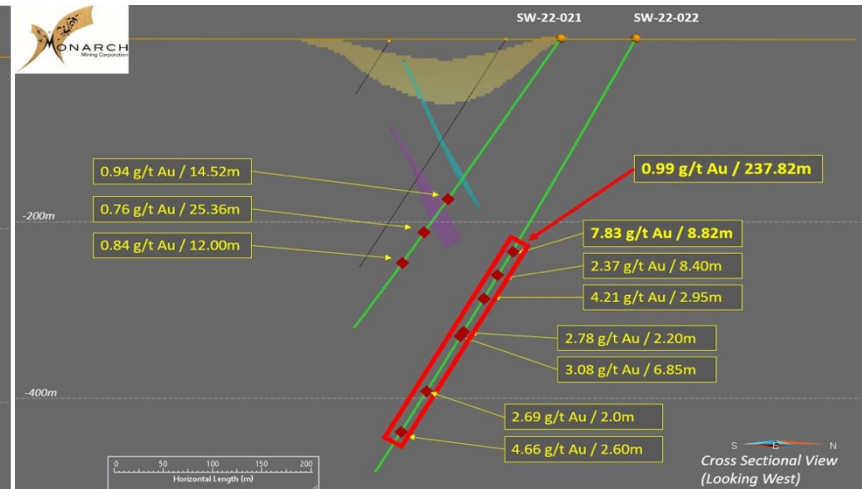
MONARCH
Mining Corporation

SW-22-021
SW-22-022

0.94 g/t Au / 14.52m
0.76 g/t Au / 25.36m
0.84 g/t Au / 12.00m

0.99 g/t Au / 237.82m

-200m

7.83 g/t Au / 8.82m
2.37 g/t Au / 8.40m
4.21 g/t Au / 2.95m
2.78 g/t Au / 2.20m
3.08 g/t Au / 6.85m

-400m

2.69 g/t Au / 2.0m
4.66 g/t Au / 2.60m

0 50 100 150 200
Horizontal Length (m)

S E N
Cross Sectional View
(Looking West)